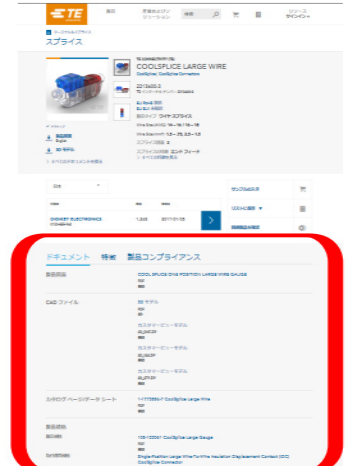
TE

製品

産業別ソリューション

検索

リソース

サインイン

ターミナルとスプライス

スプライス

TE CONNECTIVITY

COOLSPLICE LARGE WIRE

CoolSplice | CoolSplice Connectors

2371433-3

TE インターナルナンバー: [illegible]

ワイヤサイズ: 14 – 18 / 16 – 18

スプライスタイプ: ワイヤ スプライス

製品概要

English

3D モデル

日本

サンプルの入手

DIGIKEY ELECTRONICS

ドキュメント

特徴

製品コンプライアンス

製品図面

COOL SPLICE ONE POSITION LARGE WIRE GAUGE

PDF

CAD ファイル

3D モデル

カスタマービューモデル

カタログ ページ/データ シート

1-1773950-7 CoolSplice Large Wire

PDF

製品仕様

108-122061 CoolSplice Large Gauge

PDF

Single Position Large Wire To Wire Insulation Displacement Contact (IDC) CoolSplice Connector